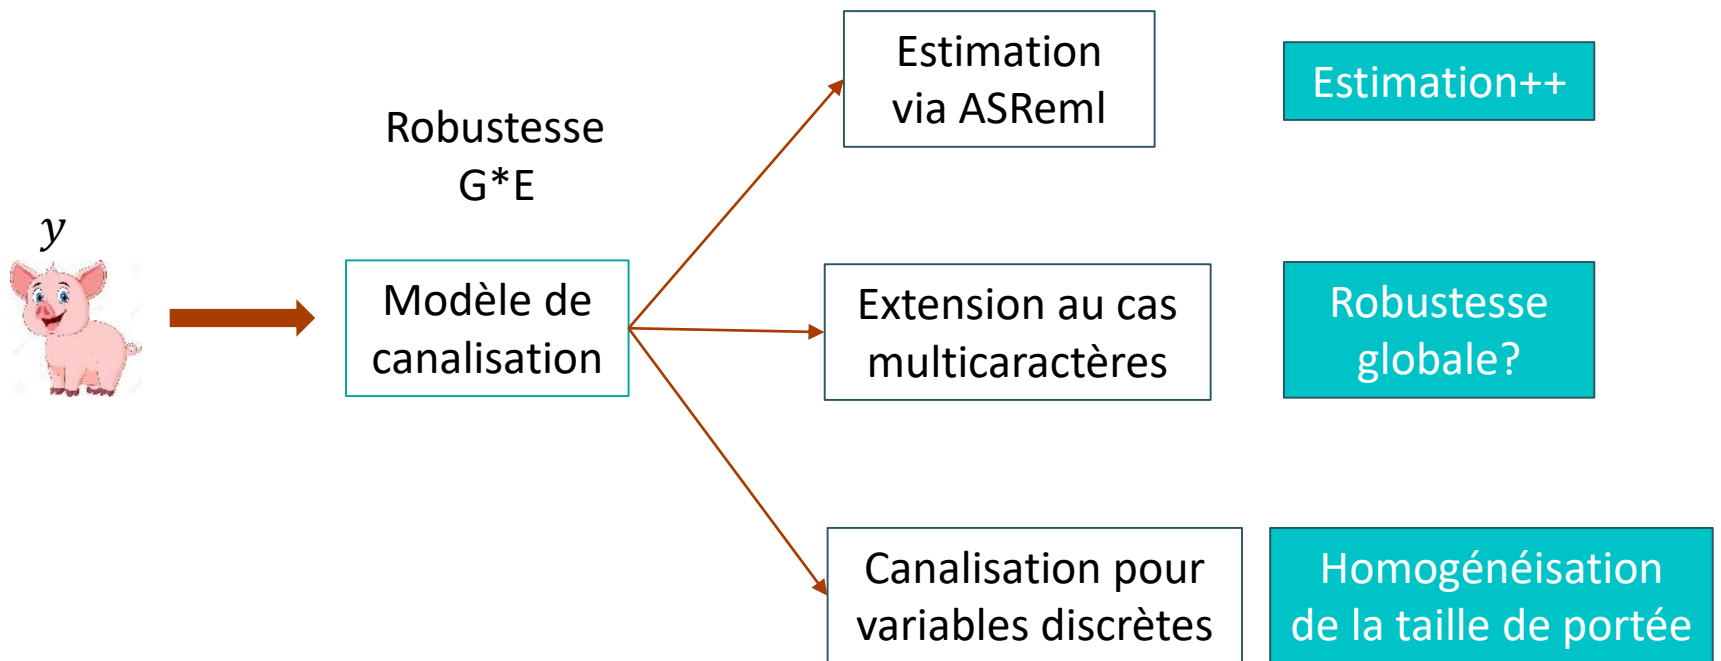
$y$

Robustesse G*E

Modèle de canalisation

Estimation via ASReml

Extension au cas multicaractères

Canalisation pour variables discrètes

Estimation++

Robustesse globale?

Homogénéisation de la taille de portée